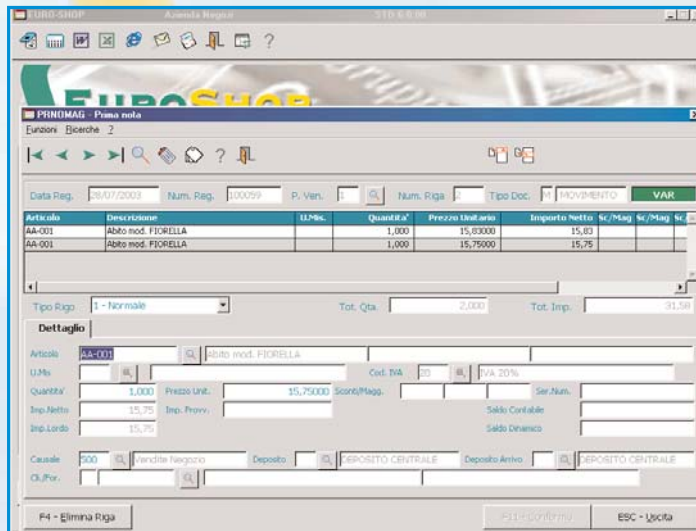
EURO-SHOP Azienda Negozi 510 6.0.00

EUROSHOP

PRNOMAG - Prima nota

Funzioni Ricerche ?

Data Reg. 28/07/2003 Num. Reg. 100059 P. Ven. 1 Num. Riga 2 Tipo Doc. M MOVIMENTO VAR

| Articolo | Descrizione | U.Mis. | Quantita' | Prezzo Unitario | Importo Netto | Sc/Mag | Sc/Mag | Sc |
|---|---|---|---|---|---|---|---|---|
| AA-001 | Abito mod. FIORELLA | | 1,000 | 15,83000 | 15,83 | | | |
| AA-001 | Abito mod. FIORELLA | | 1,000 | 15,75000 | 15,75 | | | |

Tipo Rigo 1 - Normale Tot. Qta. 2,000 Tot. Imp. 31,58

Dettaglio

Articolo AA-001 Abito mod. FIORELLA

U.Mis. Cod. IVA 20 IVA 20%

Quantita' 1,000 Prezzo Unit. 15,75000 Sconti/Magg. Ser.Num.

Imp.Netto 15,75 Imp. Provv. Saldo Contabile

Imp.Lordo 15,75 Saldo Dinamico

Causale 500 Vendite Negozio Deposito DEPOSITO CENTRALE Deposito Arrivo DEPOSITO CENTRALE

Cli./For.

F4 - Elimina Riga F11 - Conferma ESC - Uscita